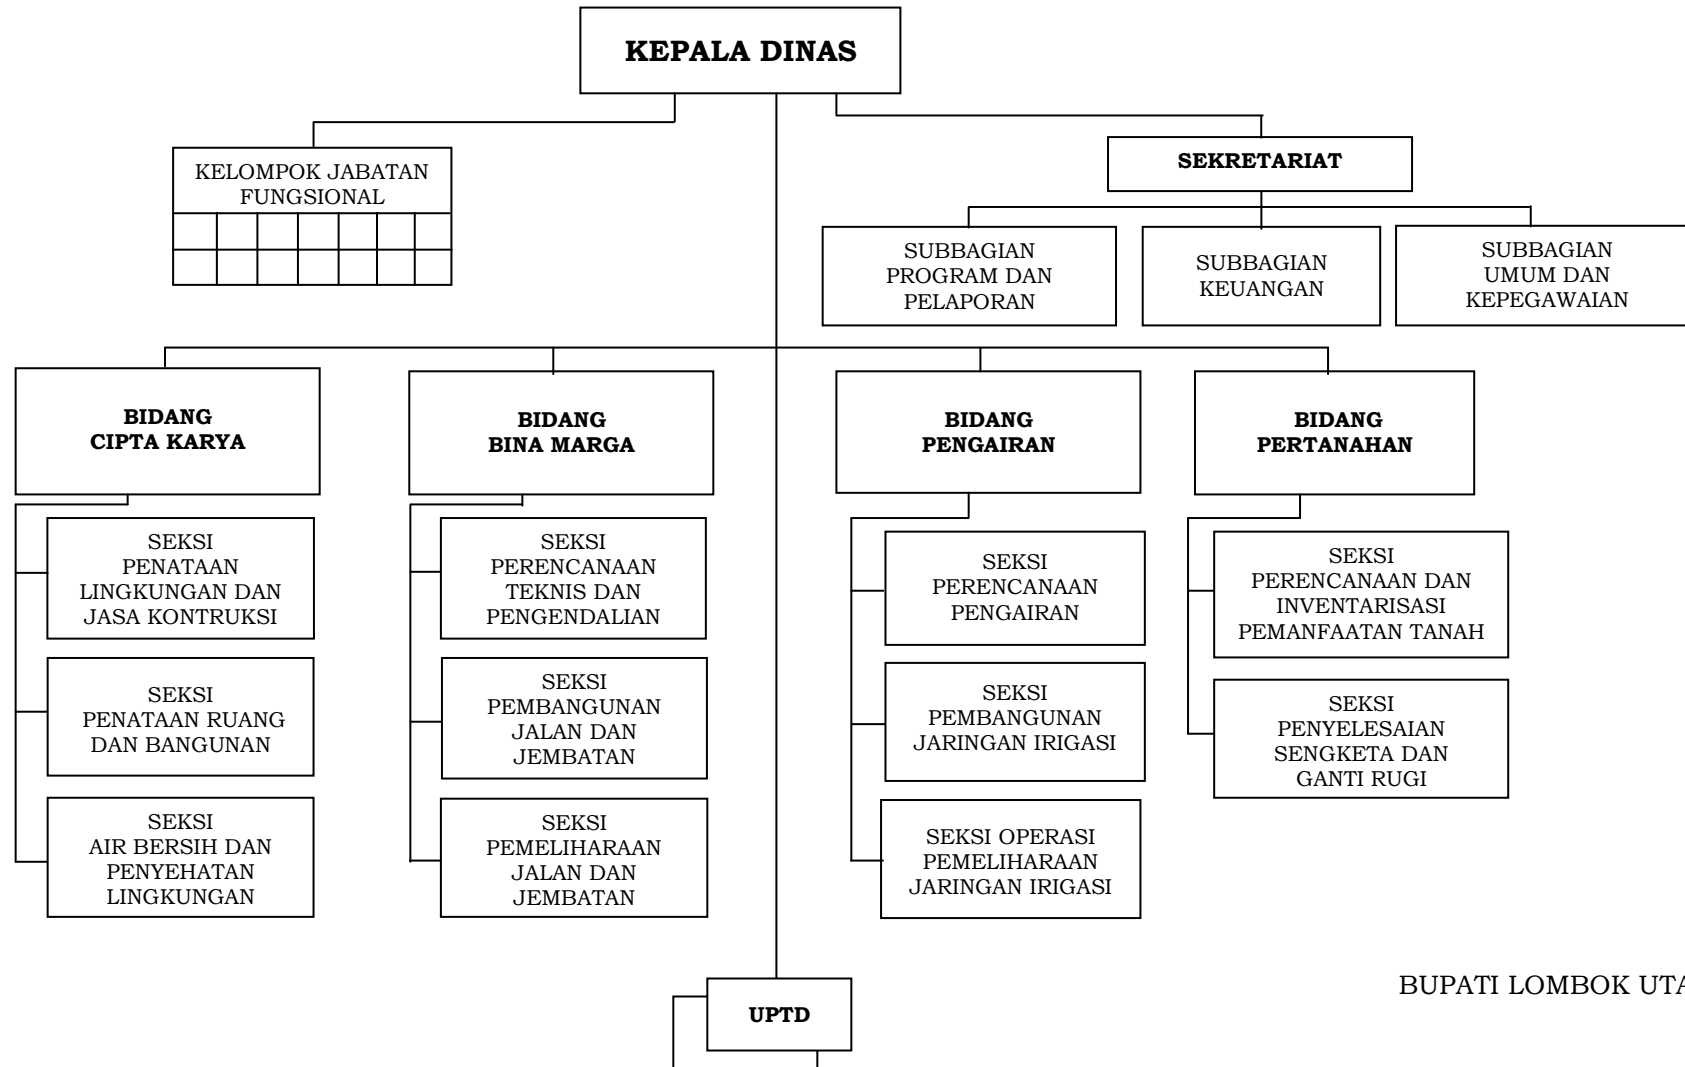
KEPALA DINAS

KELOMPOK JABATAN FUNGSIONAL

SEKRETARIAT

SUBBAGIAN PROGRAM DAN PELAPORAN

SUBBAGIAN KEUANGAN

SUBBAGIAN UMUM DAN KEPEGAWAIAN

BIDANG CIPTA KARYA

SEKSI PENATAAN LINGKUNGAN DAN JASA KONTRUKSI

SEKSI PENATAAN RUANG DAN BANGUNAN

SEKSI AIR BERSIH DAN PENYEHATAN LINGKUNGAN

BIDANG BINA MARGA

SEKSI PERENCANAAN TEKNIS DAN PENGENDALIAN

SEKSI PEMBANGUNAN JALAN DAN JEMBATAN

SEKSI PEMELIHARAAN JALAN DAN JEMBATAN

BIDANG PENGAIRAN

SEKSI PERENCANAAN PENGAIRAN

SEKSI PEMBANGUNAN JARINGAN IRIGASI

SEKSI OPERASI PEMELIHARAAN JARINGAN IRIGASI

BIDANG PERTANAHAN

SEKSI PERENCANAAN DAN INVENTARISASI PEMANFAATAN TANAH

SEKSI PENYELESAIAN SENGKETA DAN GANTI RUGI

UPTD

BUPATI LOMBOK UT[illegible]